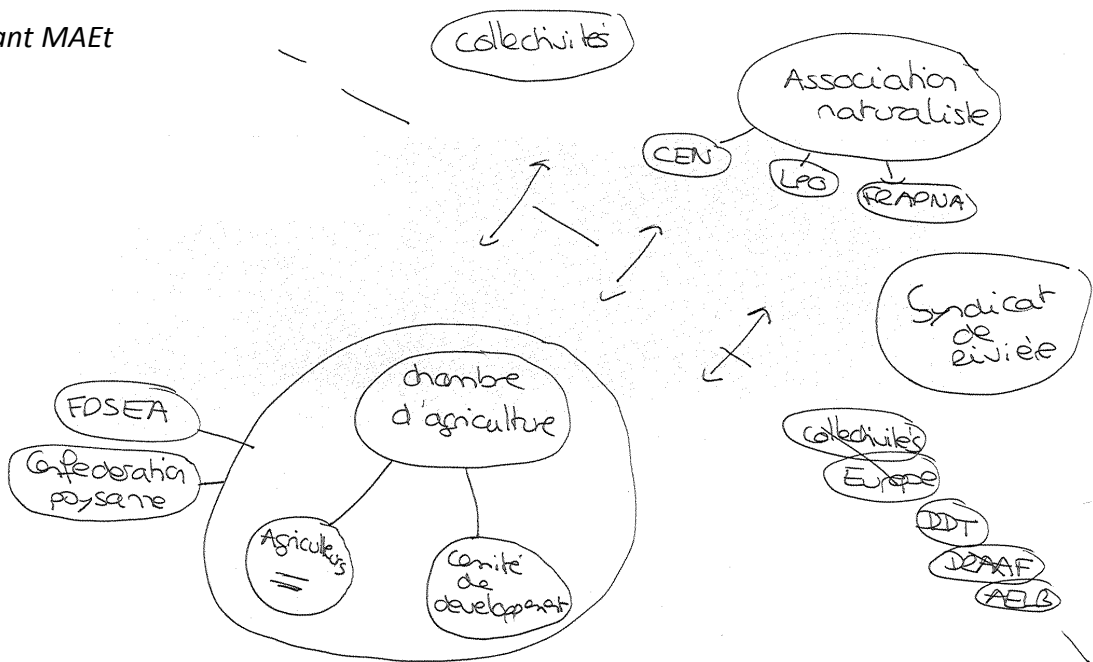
ant MAEt

Collectivités

Association naturaliste

CEN

LPO

FRAPNA

Syndicat de rivière

FDSEA

Confédération paysanne

chambre d'agriculture

Agriculteurs

Comité de développement

Collectivités

Europe

DDT

DRAAF

AELB